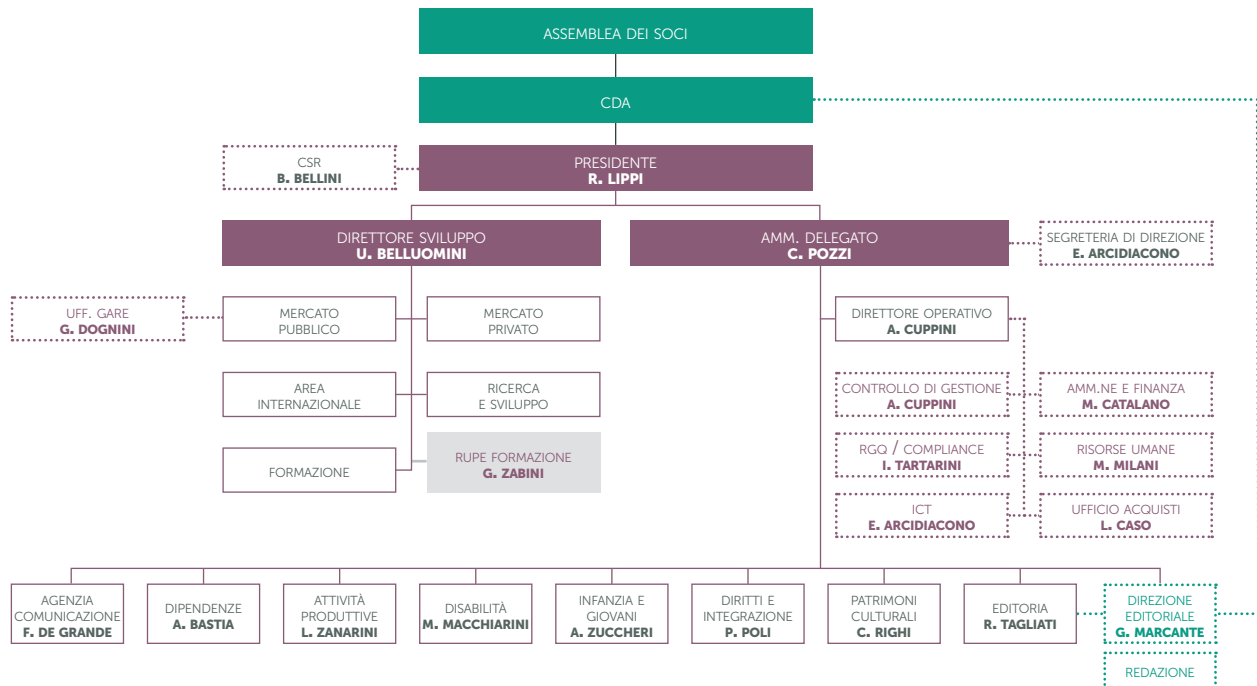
ASSEMBLEA DEI SOCI

CDA

CSR
B. BELLINI

PRESIDENTE
R. LIPPI

DIRETTORE SVILUPPO
U. BELLUOMINI

AMM. DELEGATO
C. POZZI

SEGRETERIA DI DIREZIONE
E. ARCIDIACONO

UFF. GARE
G. DOGNINI

MERCATO PUBBLICO

MERCATO PRIVATO

DIRETTORE OPERATIVO
A. CUPPINI

AREA INTERNAZIONALE

RICERCA E SVILUPPO

CONTROLLO DI GESTIONE
A. CUPPINI

AMM.NE E FINANZA
M. CATALANO

FORMAZIONE

RUPE FORMAZIONE
G. ZABINI

RGQ / COMPLIANCE
I. TARTARINI

RISORSE UMANE
M. MILANI

ICT
E. ARCIDIACONO

UFFICIO ACQUISTI
L. CASO

AGENZIA COMUNICAZIONE
F. DE GRANDE

DIPENDENZE
A. BASTIA

ATTIVITÀ PRODUTTIVE
L. ZANARINI

DISABILITÀ
M. MACCHIARINI

INFANZIA E GIOVANI
A. ZUCCHERI

DIRITTI E INTEGRAZIONE
P. POLI

PATRIMONI CULTURALI
C. RIGHI

EDITORIA
R. TAGLIATI

DIREZIONE EDITORIALE
G. MARCANTE

REDAZIONE